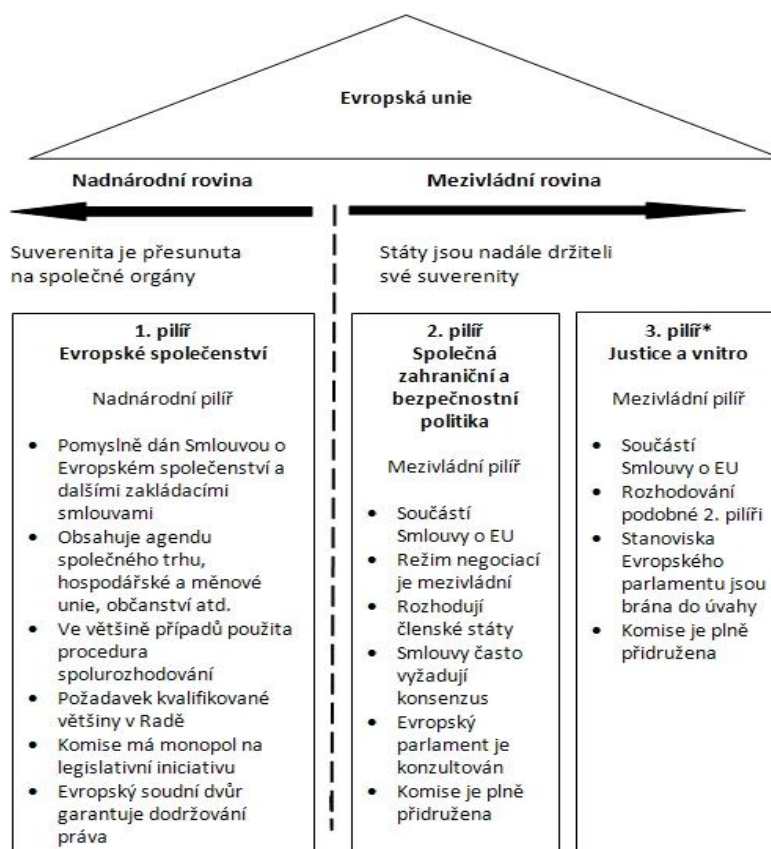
Evropská unie

Nadnárodní rovina

Mezivládní rovina

Suverenita je přesunuta na společné orgány

Státy jsou nadále držiteli své suverenity

1. pilíř
Evropské společenství

Nadnárodní pilíř

- Pomyslně dán Smlouvou o Evropském společenství a dalšími zakládacími smlouvami
- Obsahuje agendu společného trhu, hospodářské a měnové unie, občanství atd.
- Ve většině případů použita procedura spolurozhodování
- Požadavek kvalifikované většiny v Radě
- Komise má monopol na legislativní iniciativu
- Evropský soudní dvůr garantuje dodržování práva

2. pilíř
Společná zahraniční a bezpečnostní politika

Mezivládní pilíř

- Součástí Smlouvy o EU
- Režim negociací je mezivládní
- Rozhodují členské státy
- Smlouvy často vyžadují konsenzus
- Evropský parlament je konzultován
- Komise je plně přidružena

3. pilíř*
Justice a vnitro

Mezivládní pilíř

- Součástí Smlouvy o EU
- Rozhodování podobné 2. pilíři
- Stanoviska Evropského parlamentu jsou brána do úvahy
- Komise je plně přidružena